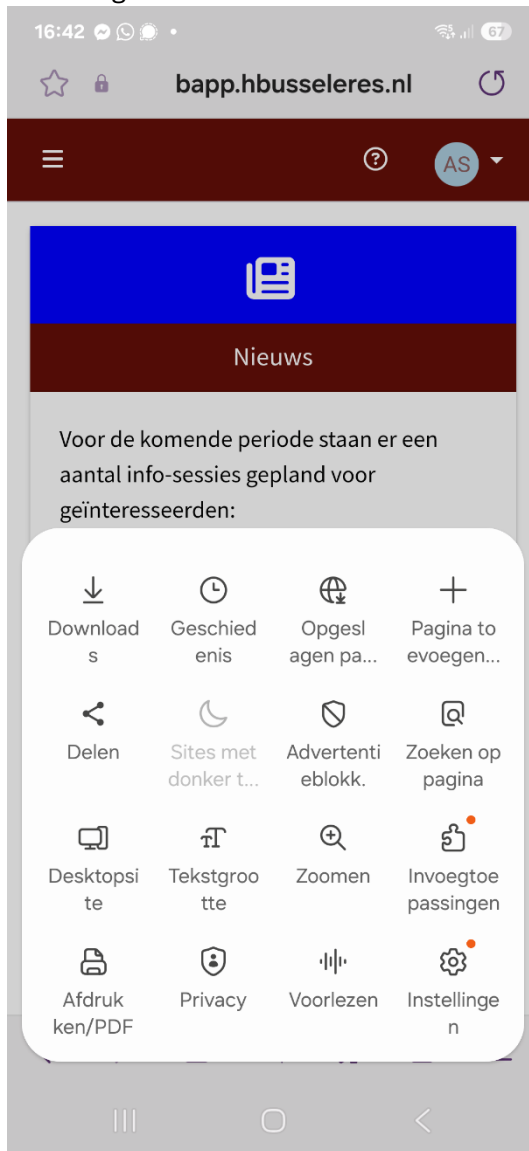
16:42

bapp.hbusseleres.nl

AS

Nieuws

Voor de komende periode staan er een aantal info-sessies gepland voor geïnteresseerden:

Downloads

Geschiedenis

Opgeslagen pa...

Pagina toevoegen...

Delen

Sites met donker t...

Advertentieblokk.

Zoeken op pagina

Desktopsite

Tekstgrootte

Zoomen

Invoegtoepassingen

Afdrukken/PDF

Privacy

Voorlezen

Instellingen